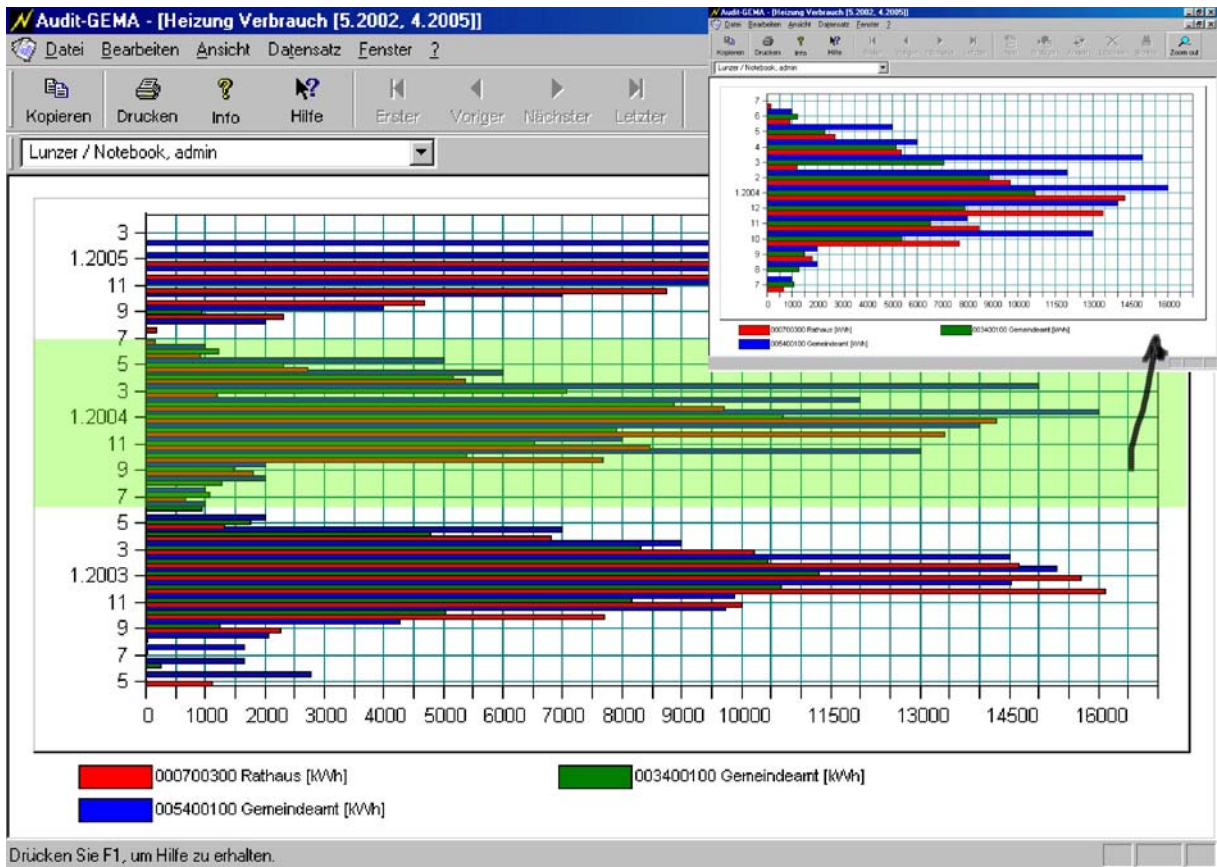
Audit-GEMA - [Heizung Verbrauch [5.2002, 4.2005]]

Datei Bearbeiten Ansicht Datensatz Fenster ?

Kopieren Drucken Info Hilfe Erster Voriger Nächster Letzter

Lunzer / Notebook, admin

3
1.2005
11
9
7
5
3
1.2004
11
9
7
5
3
1.2003
11
9
7
5

0 1000 2000 3000 4000 5000 6000 7000 8000 9000 10000 11500 13000 14500 16000

000700300 Rathaus [kWh]
003400100 Gemeindeamt [kWh]
005400100 Gemeindeamt [kWh]

Audit-GEMA - [Heizung Verbrauch [5.2002, 4.2005]]

Datei Bearbeiten Ansicht Datensatz Fenster ?

Kopieren Drucken Info Hilfe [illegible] Zoom out

Lunzer / Notebook, admin

7
6
5
4
3
2
1.2004
12
11
10
9
8
7

0 1000 2000 3000 4000 5000 6000 7000 8000 9000 10000 11500 13000 14500 16000

000700300 Rathaus [kWh]
003400100 Gemeindeamt [kWh]
005400100 Gemeindeamt [kWh]

Drücken Sie F1, um Hilfe zu erhalten.